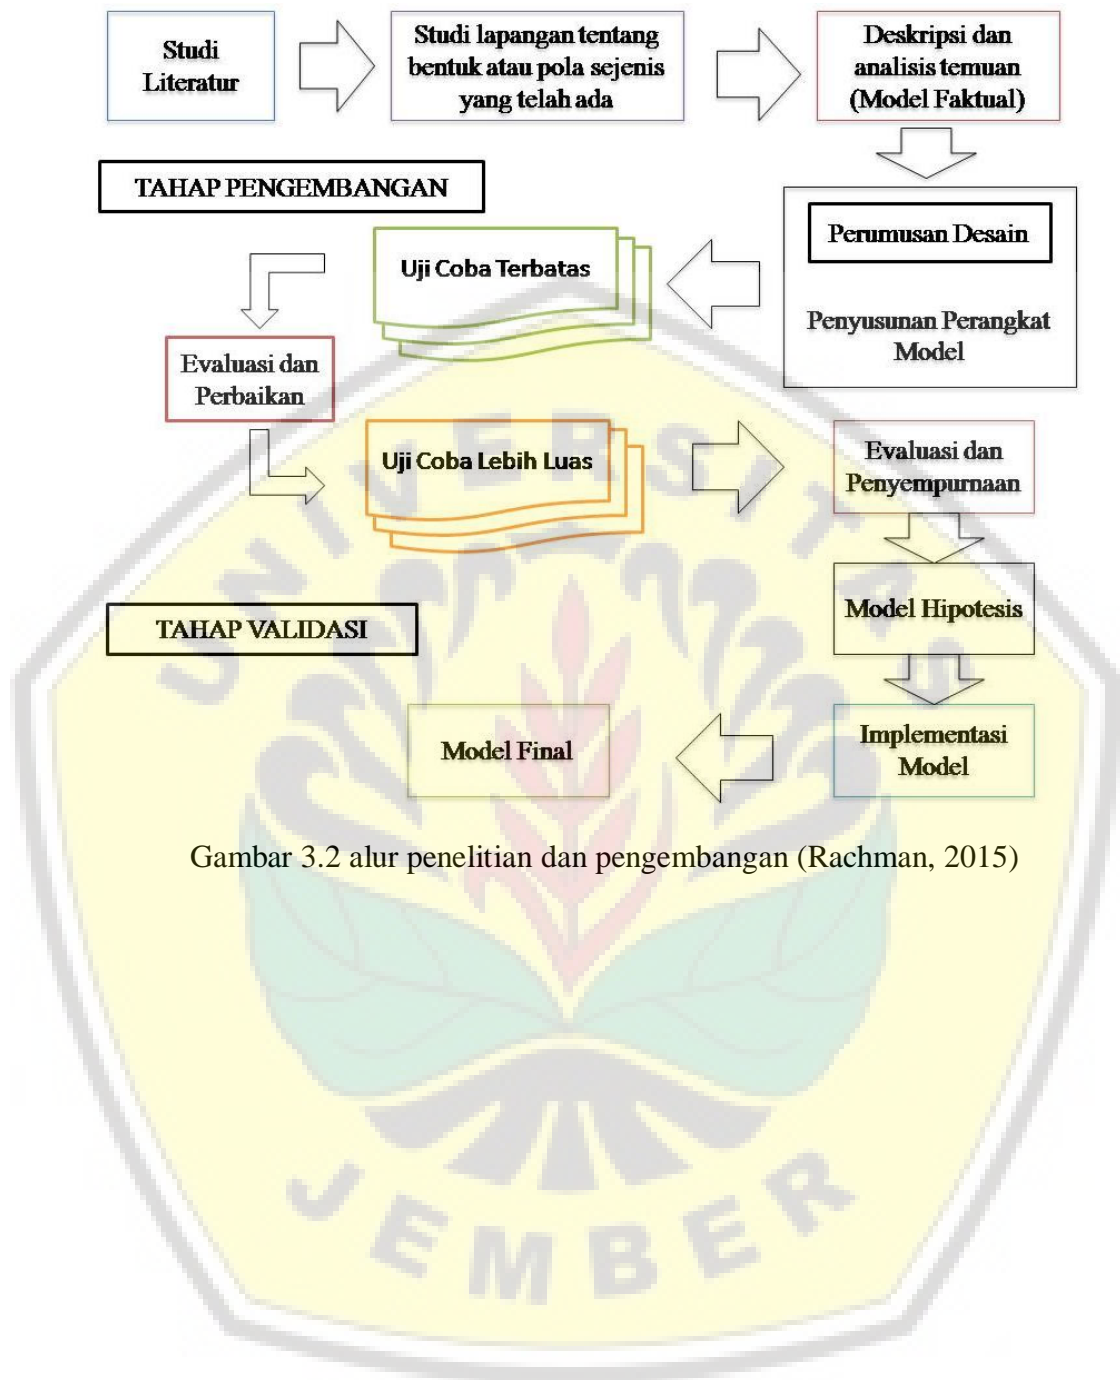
Studi Literatur

Studi lapangan tentang bentuk atau pola sejenis yang telah ada

Deskripsi dan analisis temuan (Model Faktual)

TAHAP PENGEMBANGAN

Perumusan Desain

Penyusunan Perangkat Model

Uji Coba Terbatas

Evaluasi dan Perbaikan

Uji Coba Lebih Luas

Evaluasi dan Penyempurnaan

Model Hipotesis

TAHAP VALIDASI

Implementasi Model

Model Final

Gambar 3.2 alur penelitian dan pengembangan (Rachman, 2015)

UNIVERSITAS JEMBER